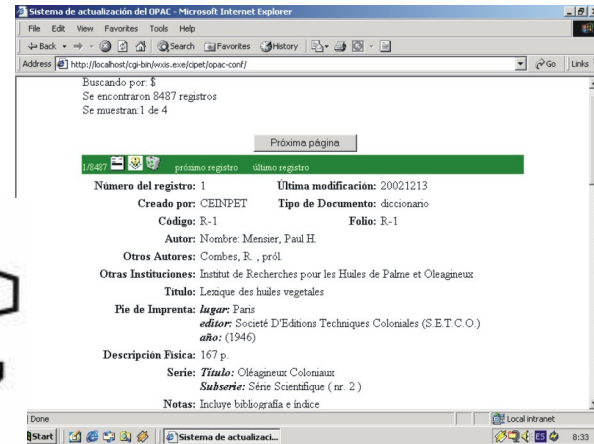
Sistema de actualización del OPAC - Microsoft Internet Explorer

File Edit View Favorites Tools Help

Back Search Favorites History

Address http://localhost/cgi-bin/wxis.exe/cipet/opac-conf/ Go Links

Buscando por: $
Se encontraron 8487 registros
Se muestran:1 de 4

Próxima página

1/8487 próximo registro último registro

| | | | |
|---|---|---|---|
| Número del registro: | 1 | Última modificación: | 20021213 |
| Creado por: | CEINPET | Tipo de Documento: | diccionario |
| Código: | R-1 | Folio: | R-1 |

Autor: Nombre: Mensier, Paul H.

Otros Autores: Combes, R. , pról.

Otras Instituciones: Institut de Recherches pour les Huiles de Palme et Oleagineux

Título: Lexique des huiles vegetales

Pie de Imprenta: *lugar:* Paris
*editor:* Societé D'Editions Techniques Coloniales (S.E.T.C.O.)
*año:* (1946)

Descripción Física: 167 p.

Serie: *Título:* Oléagineux Coloniaux
*Subserie:* Série Scientifique ( nr. 2 )

Notas: Incluye bibliografía e índice

Done Local intranet

Start Sistema de actualizaci... 8:33